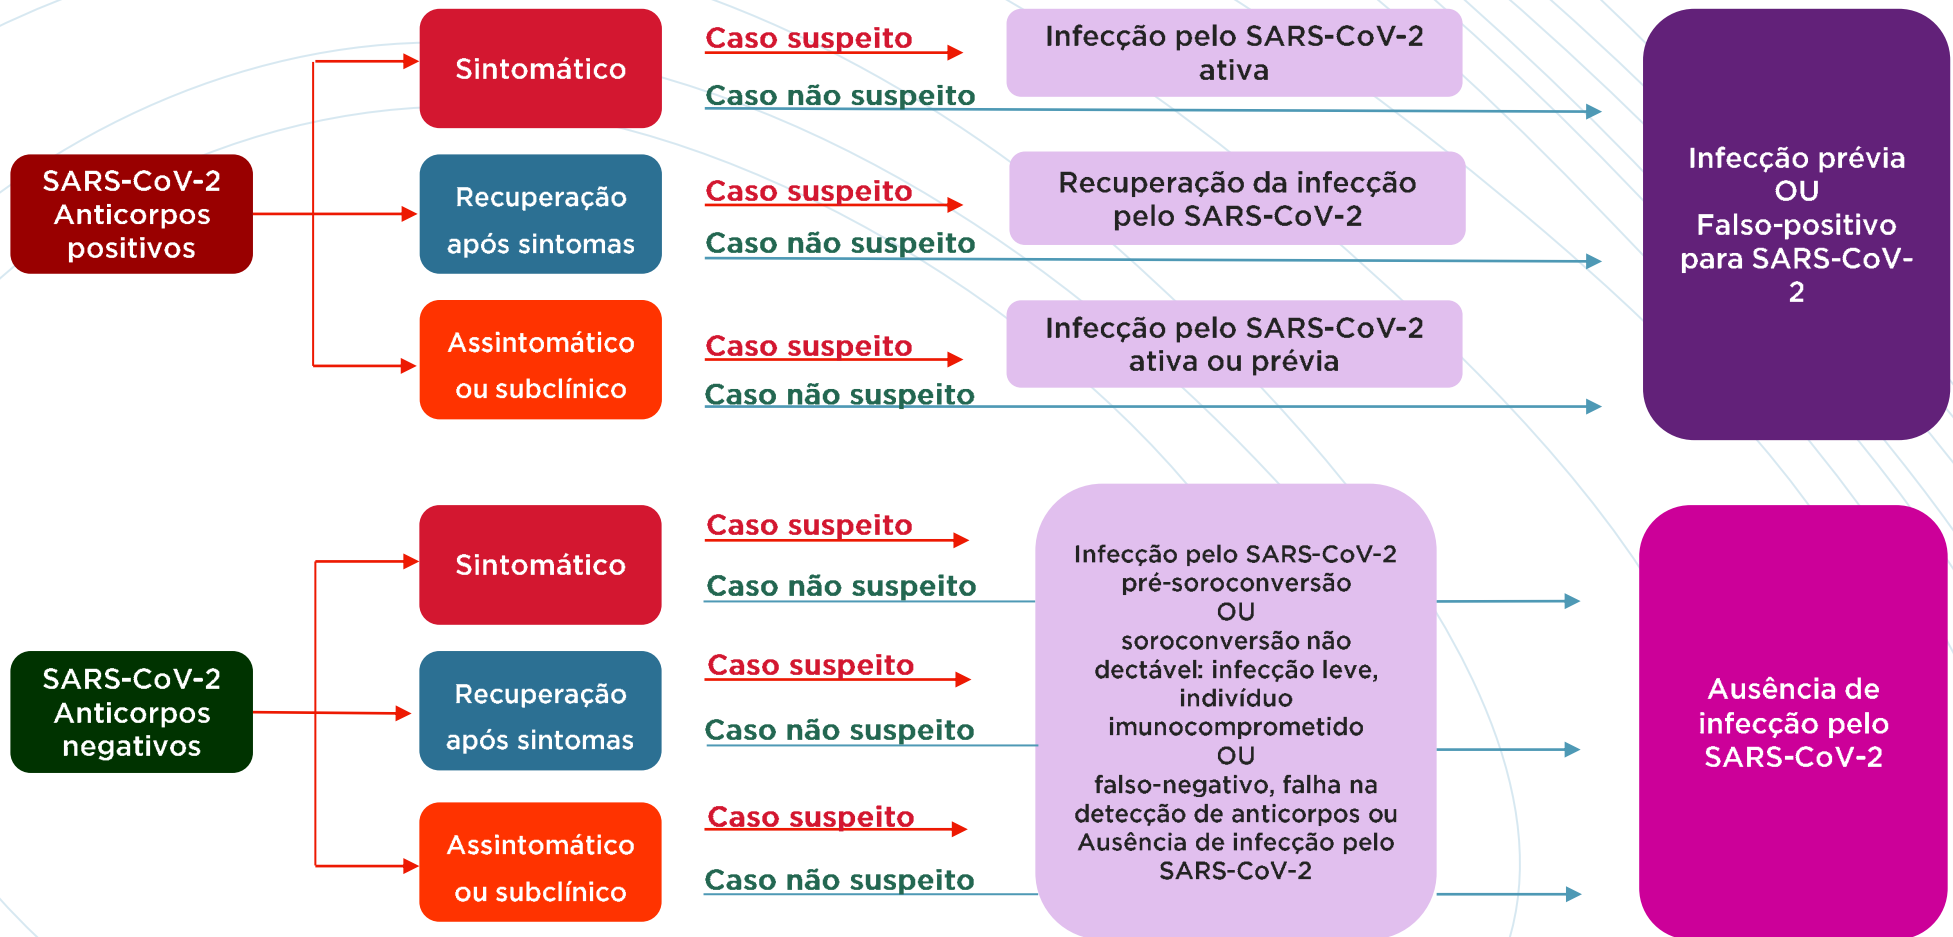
SARS-CoV-2 Anticorpos positivos

Sintomático
Caso suspeito
Infecção pelo SARS-CoV-2 ativa
Caso não suspeito

Recuperação após sintomas
Caso suspeito
Recuperação da infecção pelo SARS-CoV-2
Caso não suspeito

Assintomático ou subclínico
Caso suspeito
Infecção pelo SARS-CoV-2 ativa ou prévia
Caso não suspeito

Infecção prévia OU Falso-positivo para SARS-CoV-2

SARS-CoV-2 Anticorpos negativos

Sintomático
Caso suspeito
Caso não suspeito

Recuperação após sintomas
Caso suspeito
Caso não suspeito

Assintomático ou subclínico
Caso suspeito
Caso não suspeito

Infecção pelo SARS-CoV-2 pré-soroconversão OU soroconversão não dectável: infecção leve, indivíduo imunocomprometido OU falso-negativo, falha na detecção de anticorpos ou Ausência de infecção pelo SARS-CoV-2

Ausência de infecção pelo SARS-CoV-2